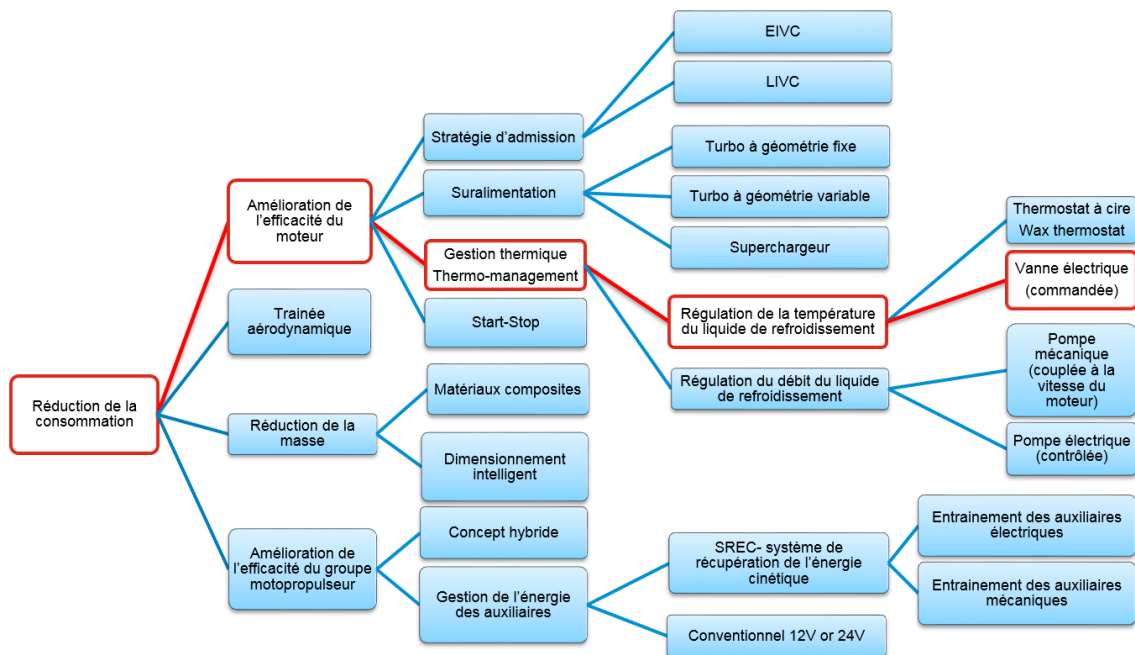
Réduction de la consommation

Amélioration de l'efficacité du moteur

Trainée aérodynamique

Réduction de la masse

Amélioration de l'efficacité du groupe motopropulseur

Stratégie d'admission

EIVC

LIVC

Suralimentation

Turbo à géométrie fixe

Turbo à géométrie variable

Superchargeur

Gestion thermique Thermo-management

Régulation de la température du liquide de refroidissement

Thermostat à cire Wax thermostat

Vanne électrique (commandée)

Régulation du débit du liquide de refroidissement

Pompe mécanique (couplée à la vitesse du moteur)

Pompe électrique (contrôlée)

Start-Stop

Matériaux composites

Dimensionnement intelligent

Concept hybride

Gestion de l'énergie des auxiliaires

SREC- système de récupération de l'énergie cinétique

Entrainement des auxiliaires électriques

Entrainement des auxiliaires mécaniques

Conventionnel 12V or 24V